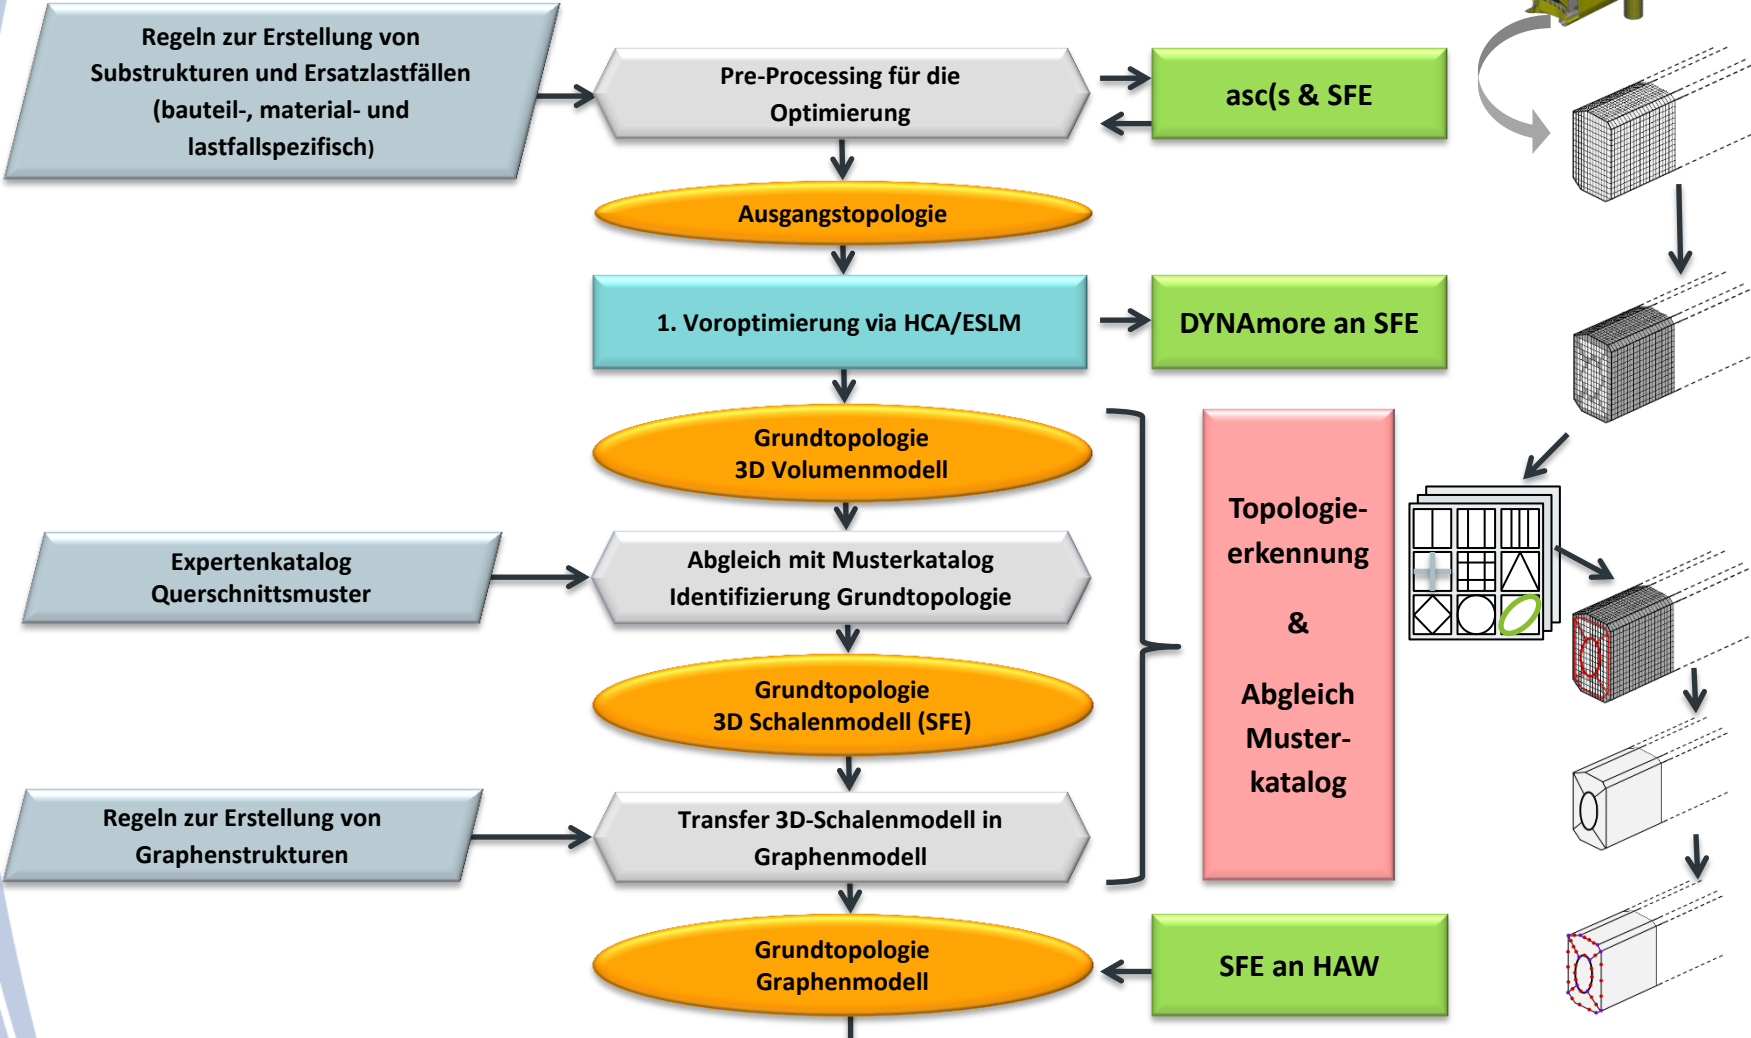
Regeln zur Erstellung von Substrukturen und Ersatzlastfällen (bauteil-, material- und lastfallspezifisch)

Pre-Processing für die Optimierung

asc(s & SFE

Ausgangstopologie

1. Voroptimierung via HCA/ESLM

DYNAmore an SFE

Grundtopologie
3D Volumenmodell

Expertenkatalog Querschnittsmuster

Abgleich mit Musterkatalog Identifizierung Grundtopologie

Topologie-erkennung

&

Abgleich Muster-katalog

Grundtopologie
3D Schalenmodell (SFE)

Regeln zur Erstellung von Graphenstrukturen

Transfer 3D-Schalenmodell in Graphenmodell

Grundtopologie
Graphenmodell

SFE an HAW